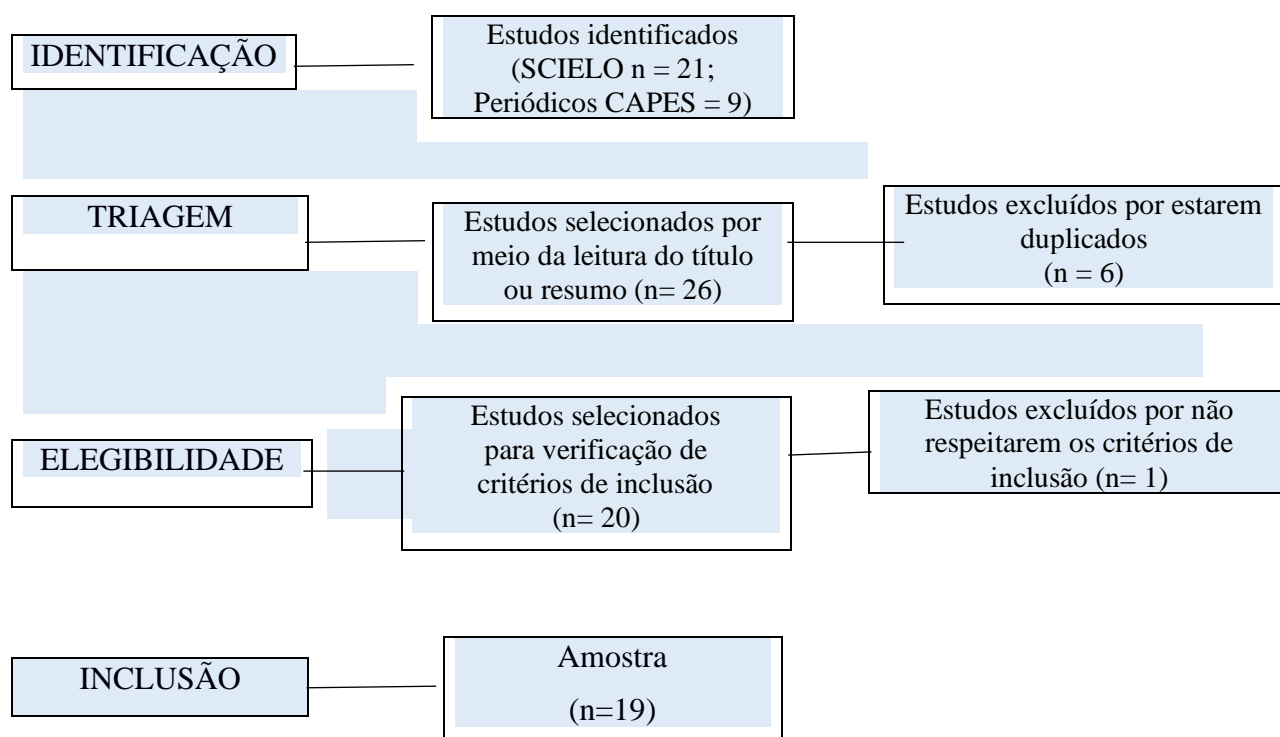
IDENTIFICAÇÃO

Estudos identificados (SCIELO n = 21; Periódicos CAPES = 9)

TRIAGEM

Estudos selecionados por meio da leitura do título ou resumo (n= 26)

Estudos excluídos por estarem duplicados (n = 6)

ELEGIBILIDADE

Estudos selecionados para verificação de critérios de inclusão (n= 20)

Estudos excluídos por não respeitarem os critérios de inclusão (n= 1)

INCLUSÃO

Amostra (n=19)